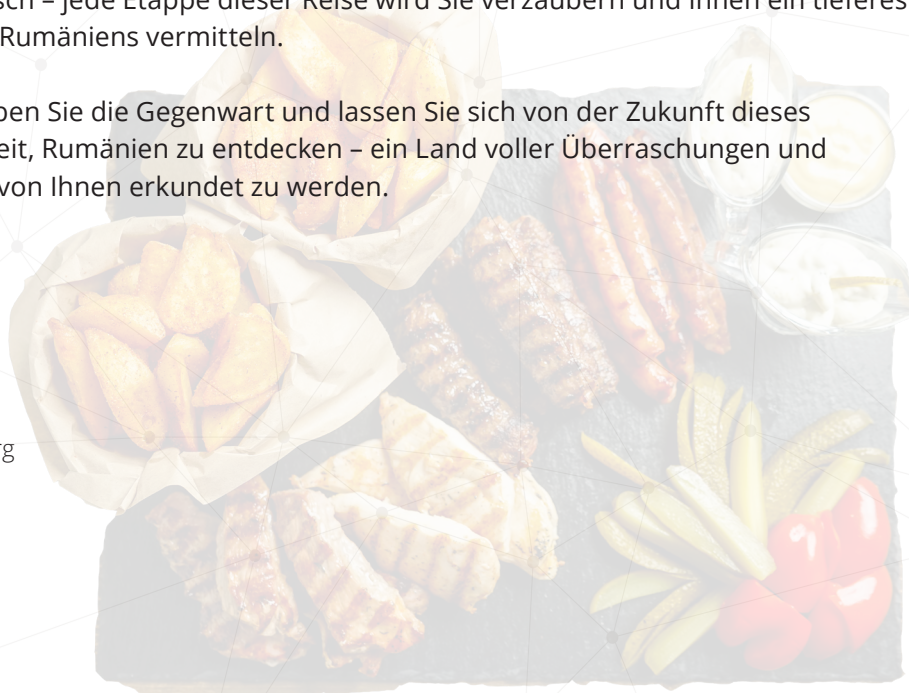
sch – jede Etappe dieser Reise wird Sie verzaubern und Ihnen ein tieferes Rumäniens vermitteln.

ben Sie die Gegenwart und lassen Sie sich von der Zukunft dieses eit, Rumänien zu entdecken – ein Land voller Überraschungen und von Ihnen erkundet zu werden.

rg